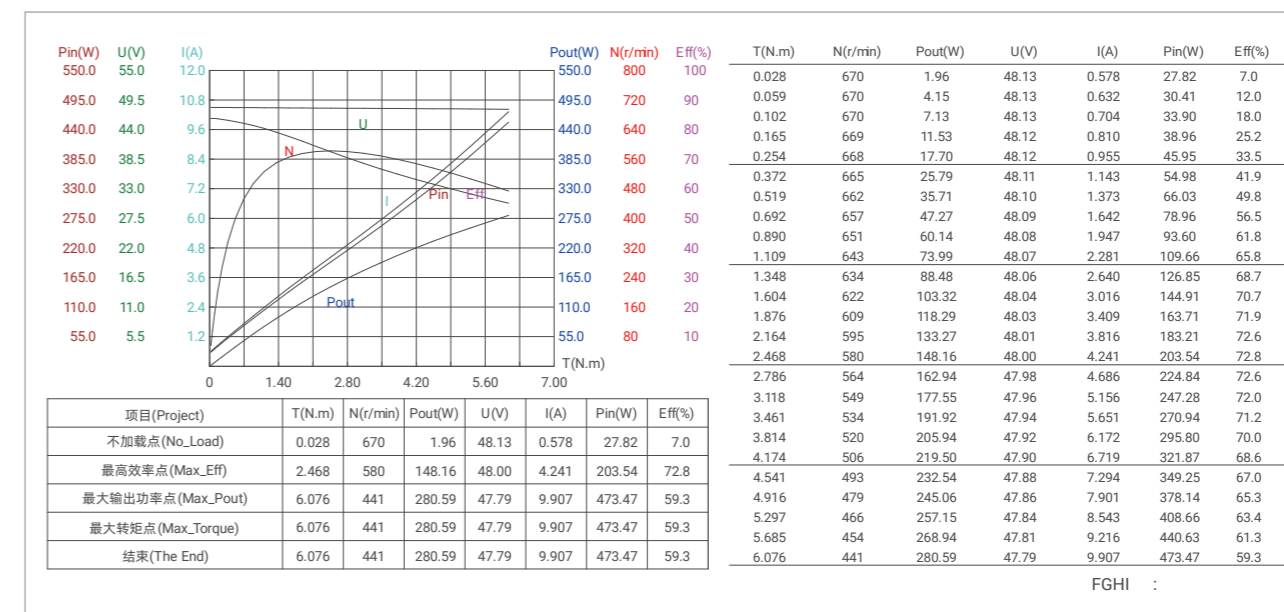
Pin(W) U(V) I(A) Pout(W) N(r/min) Eff(%)

| Pin(W) | U(V) | I(A) | Pout(W) | N(r/min) | Eff(%) |
|---|---|---|---|---|---|
| 550.0 | 55.0 | 12.0 | 550.0 | 800 | 100 |
| 495.0 | 49.5 | 10.8 | 495.0 | 720 | 90 |
| 440.0 | 44.0 | 9.6 | 440.0 | 640 | 80 |
| 385.0 | 38.5 | 8.4 | 385.0 | 560 | 70 |
| 330.0 | 33.0 | 7.2 | 330.0 | 480 | 60 |
| 275.0 | 27.5 | 6.0 | 275.0 | 400 | 50 |
| 220.0 | 22.0 | 4.8 | 220.0 | 320 | 40 |
| 165.0 | 16.5 | 3.6 | 165.0 | 240 | 30 |
| 110.0 | 11.0 | 2.4 | 110.0 | 160 | 20 |
| 55.0 | 5.5 | 1.2 | 55.0 | 80 | 10 |

U N I Pin Eff Pout

T(N.m)

0 1.40 2.80 4.20 5.60 7.00

| 项目(Project) | T(N.m) | N(r/min) | Pout(W) | U(V) | I(A) | Pin(W) | Eff(%) |
|---|---|---|---|---|---|---|---|
| 不加载点(No_Load) | 0.028 | 670 | 1.96 | 48.13 | 0.578 | 27.82 | 7.0 |
| 最高效率点(Max_Eff) | 2.468 | 580 | 148.16 | 48.00 | 4.241 | 203.54 | 72.8 |
| 最大输出功率点(Max_Pout) | 6.076 | 441 | 280.59 | 47.79 | 9.907 | 473.47 | 59.3 |
| 最大转矩点(Max_Torque) | 6.076 | 441 | 280.59 | 47.79 | 9.907 | 473.47 | 59.3 |
| 结束(The End) | 6.076 | 441 | 280.59 | 47.79 | 9.907 | 473.47 | 59.3 |

| T(N.m) | N(r/min) | Pout(W) | U(V) | I(A) | Pin(W) | Eff(%) |
|---|---|---|---|---|---|---|
| 0.028 | 670 | 1.96 | 48.13 | 0.578 | 27.82 | 7.0 |
| 0.059 | 670 | 4.15 | 48.13 | 0.632 | 30.41 | 12.0 |
| 0.102 | 670 | 7.13 | 48.13 | 0.704 | 33.90 | 18.0 |
| 0.165 | 669 | 11.53 | 48.12 | 0.810 | 38.96 | 25.2 |
| 0.254 | 668 | 17.70 | 48.12 | 0.955 | 45.95 | 33.5 |
| 0.372 | 665 | 25.79 | 48.11 | 1.143 | 54.98 | 41.9 |
| 0.519 | 662 | 35.71 | 48.10 | 1.373 | 66.03 | 49.8 |
| 0.692 | 657 | 47.27 | 48.09 | 1.642 | 78.96 | 56.5 |
| 0.890 | 651 | 60.14 | 48.08 | 1.947 | 93.60 | 61.8 |
| 1.109 | 643 | 73.99 | 48.07 | 2.281 | 109.66 | 65.8 |
| 1.348 | 634 | 88.48 | 48.06 | 2.640 | 126.85 | 68.7 |
| 1.604 | 622 | 103.32 | 48.04 | 3.016 | 144.91 | 70.7 |
| 1.876 | 609 | 118.29 | 48.03 | 3.409 | 163.71 | 71.9 |
| 2.164 | 595 | 133.27 | 48.01 | 3.816 | 183.21 | 72.6 |
| 2.468 | 580 | 148.16 | 48.00 | 4.241 | 203.54 | 72.8 |
| 2.786 | 564 | 162.94 | 47.98 | 4.686 | 224.84 | 72.6 |
| 3.118 | 549 | 177.55 | 47.96 | 5.156 | 247.28 | 72.0 |
| 3.461 | 534 | 191.92 | 47.94 | 5.651 | 270.94 | 71.2 |
| 3.814 | 520 | 205.94 | 47.92 | 6.172 | 295.80 | 70.0 |
| 4.174 | 506 | 219.50 | 47.90 | 6.719 | 321.87 | 68.6 |
| 4.541 | 493 | 232.54 | 47.88 | 7.294 | 349.25 | 67.0 |
| 4.916 | 479 | 245.06 | 47.86 | 7.901 | 378.14 | 65.3 |
| 5.297 | 466 | 257.15 | 47.84 | 8.543 | 408.66 | 63.4 |
| 5.685 | 454 | 268.94 | 47.81 | 9.216 | 440.63 | 61.3 |
| 6.076 | 441 | 280.59 | 47.79 | 9.907 | 473.47 | 59.3 |

FGHI :